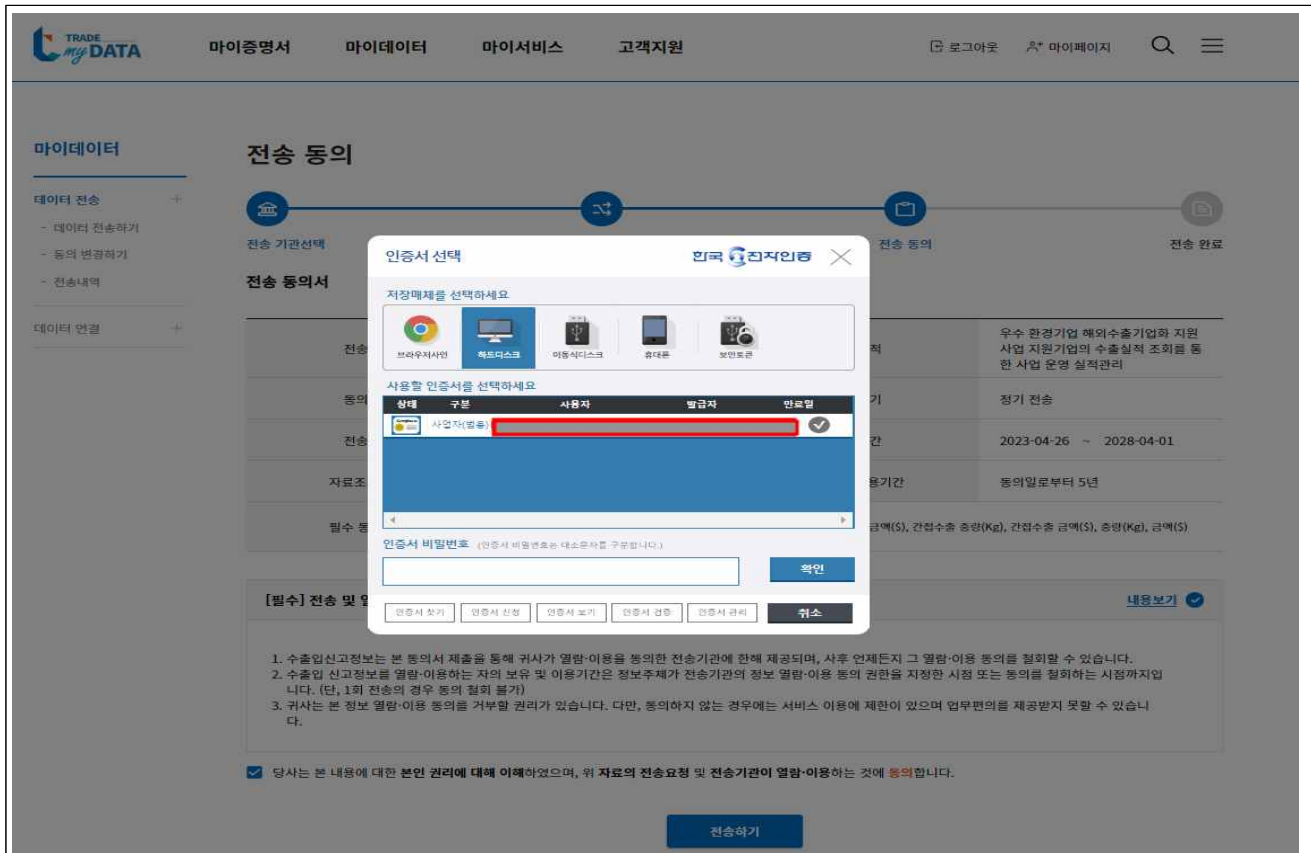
TRADE my DATA

마이증명서 마이데이터 마이서비스 고객지원

로그아웃 마이페이지

마이데이터

데이터 전송
- 데이터 전송하기
- 동의 변경하기
- 전송내역

데이터 연결

전송 동의

전송 기관선택

전송 동의

전송 완료

전송 동의서

인증서 선택

한국 전자인증

저장매체를 선택하세요

브라우저저장 하드디스크 이동식디스크 휴대폰 보안토큰

사용할 인증서를 선택하세요

| 상태 | 구분 | 사용자 | 발급자 | 만료일 |
|---|---|---|---|---|
| | 사업자(법용) | | | |

인증서 비밀번호 (인증서 비밀번호는 대소문자를 구분합니다.)

확인

인증서 찾기 인증서 신청 인증서 보기 인증서 검증 인증서 관리 취소

| 전송 | | 적 | 우수 환경기업 해외수출기업화 지원 사업 지원기업의 수출실적 조회를 통한 사업 운영 실적관리 |
|---|---|---|---|
| 동의 | | 기 | 정기 전송 |
| 전송 | | 간 | 2023-04-26 ~ 2028-04-01 |
| 자료조 | | 용기간 | 동의일로부터 5년 |
| 필수 동 | | | 금액($), 간접수출 중량(Kg), 간접수출 금액($), 중량(Kg), 금액($) |

[필수] 전송 및 열

내용보기

1. 수출입신고정보는 본 동의서 제출을 통해 귀사가 열람·이용을 동의한 전송기관에 한해 제공되며, 사후 언제든지 그 열람·이용 동의를 철회할 수 있습니다.
2. 수출입 신고정보를 열람·이용하는 자의 보유 및 이용기간은 정보주체가 전송기관의 정보 열람·이용 동의 권한을 지정한 시점 또는 동의를 철회하는 시점까지입니다. (단, 1회 전송의 경우 동의 철회 불가)
3. 귀사는 본 정보 열람·이용 동의를 거부할 권리가 있습니다. 다만, 동의하지 않는 경우에는 서비스 이용에 제한이 있으며 업무편의를 제공받지 못할 수 있습니다.

당사는 본 내용에 대한 본인 권리에 대해 이해하였으며, 위 자료의 전송요청 및 전송기관이 열람·이용하는 것에 동의합니다.

전송하기